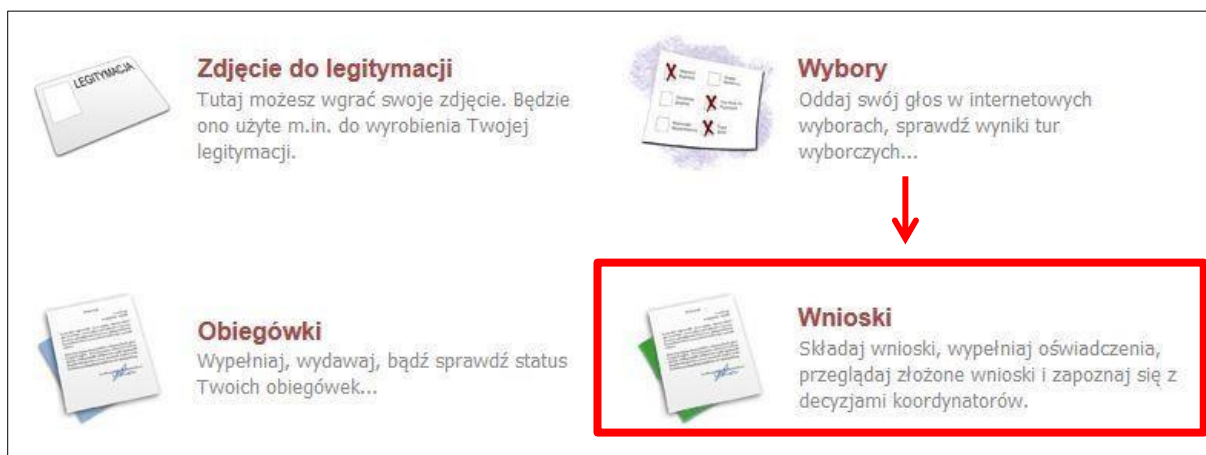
LEGITYMACJA

Zdjęcie do legitymacji
Tutaj możesz wgrać swoje zdjęcie. Będzie ono użyte m.in. do wyrobienia Twojej legitymacji.

Wybory
Oddaj swój głos w internetowych wyborach, sprawdź wyniki tur wyborczych...

Obiegówki
Wypełniaj, wydawaj, bądź sprawdź status Twoich obiegówek...

Wnioski
Składaj wnioski, wypełniaj oświadczenia, przeglądaj złożone wnioski i zapoznaj się z decyzjami koordynatorów.